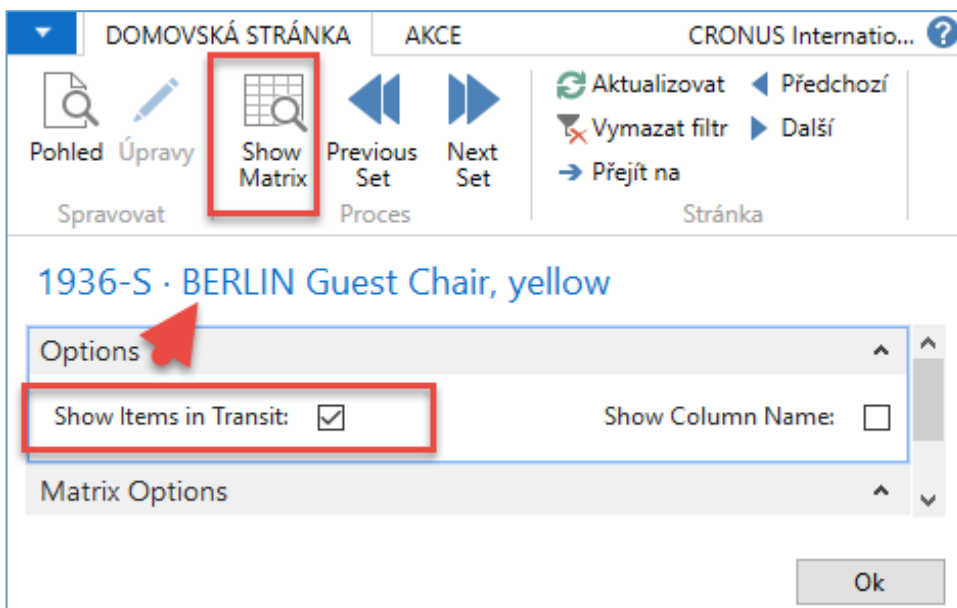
DOMOVSKÁ STRÁNKA AKCE CRONUS Internatio... ?

Pohled Úpravy
Spravovat

Show Matrix Previous Set Next Set
Proces

Aktualizovat Předchozí
Vymazat filtr Další
Přejít na
Stránka

1936-S · BERLIN Guest Chair, yellow

Options

Show Items in Transit: ☑ Show Column Name: ☐

Matrix Options

Ok